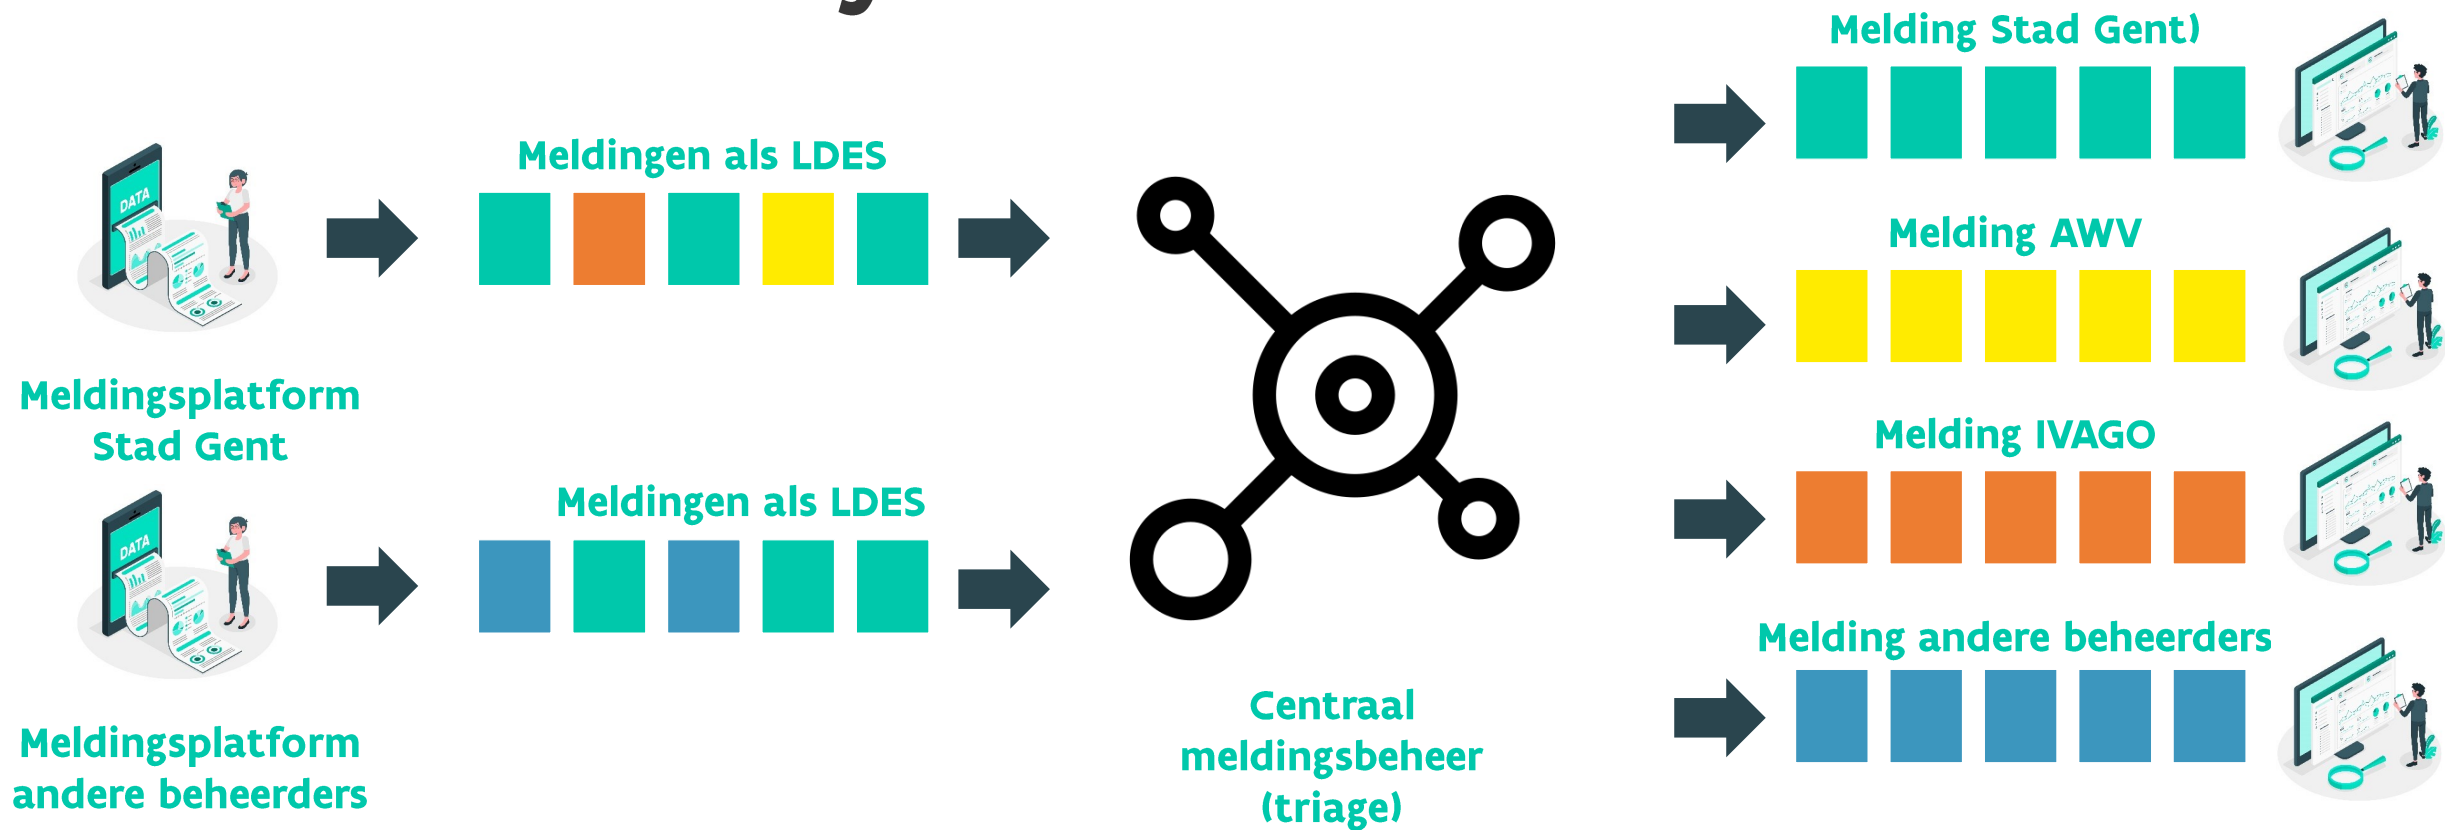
DATA

Meldingsplatform Stad Gent

Meldingen als LDES

DATA

Meldingsplatform andere beheerders

Meldingen als LDES

Centraal meldingsbeheer (triage)

Melding Stad Gent)

Melding AWV

Melding IVAGO

Melding andere beheerders